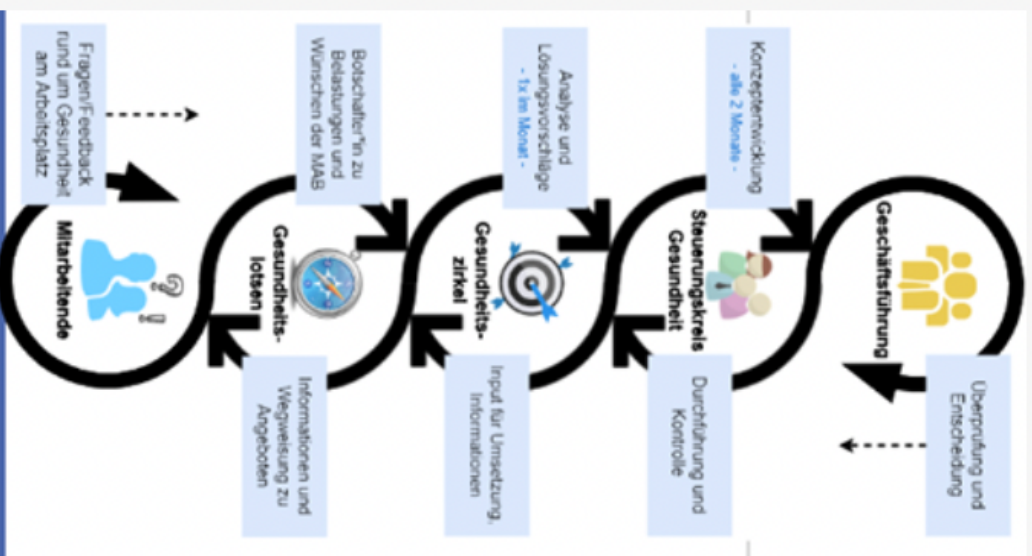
Fragen/Feedback rund um Gesundheit am Arbeitsplatz

Mitarbeitende

Botschafter*in zu Belastungen und Wünschen der MAB

Gesundheits-lotsen

Informationen und Wegweisung zu Angeboten

Analyse und Lösungsvorschläge - 1x im Monat -

Gesundheits-zirkel

Input für Umsetzung, Informationen

Konzeptentwicklung - alle 2 Monate -

Steuerungskreis Gesundheit

Durchführung und Kontrolle

Geschäftsführung

Überprüfung und Entscheidung